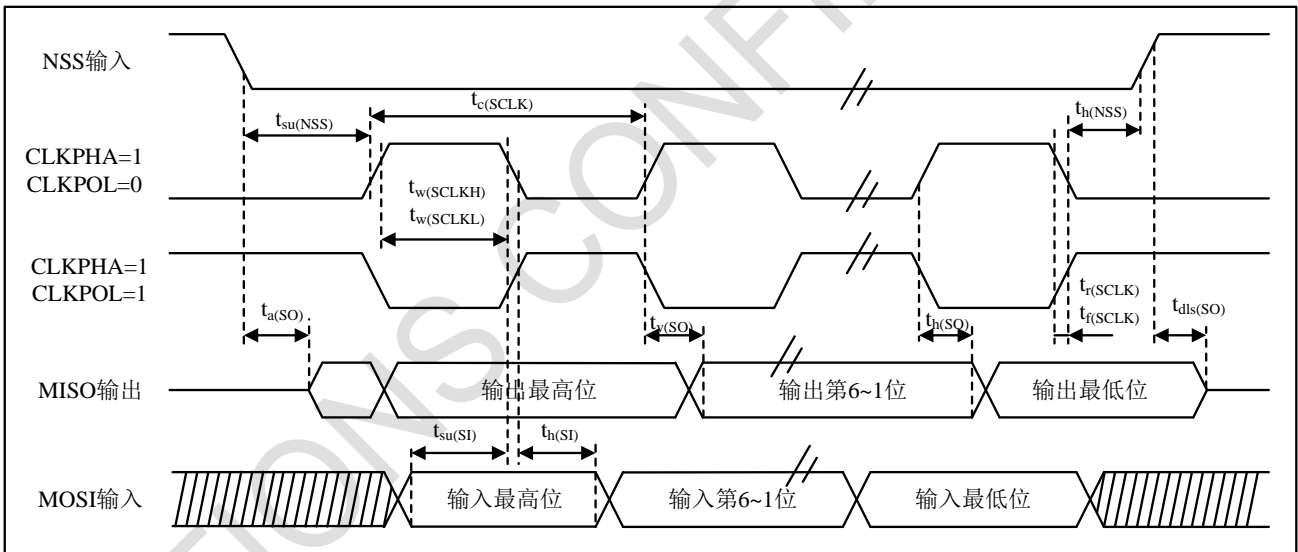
NSS输入

$t_{su(NSS)}$

$t_{c(SCLK)}$

$t_{h(NSS)}$

CLKPHA=1
CLKPOL=0

$t_{w(SCLKH)}$
$t_{w(SCLKL)}$

CLKPHA=1
CLKPOL=1

$t_{r(SCLK)}$
$t_{f(SCLK)}$

$t_{a(SO)}$

$t_{v(SO)}$

$t_{h(SO)}$

$t_{dis(SO)}$

MISO输出

输出最高位

输出第6~1位

输出最低位

$t_{su(SI)}$

$t_{h(SI)}$

MOSI输入

输入最高位

输入第6~1位

输入最低位